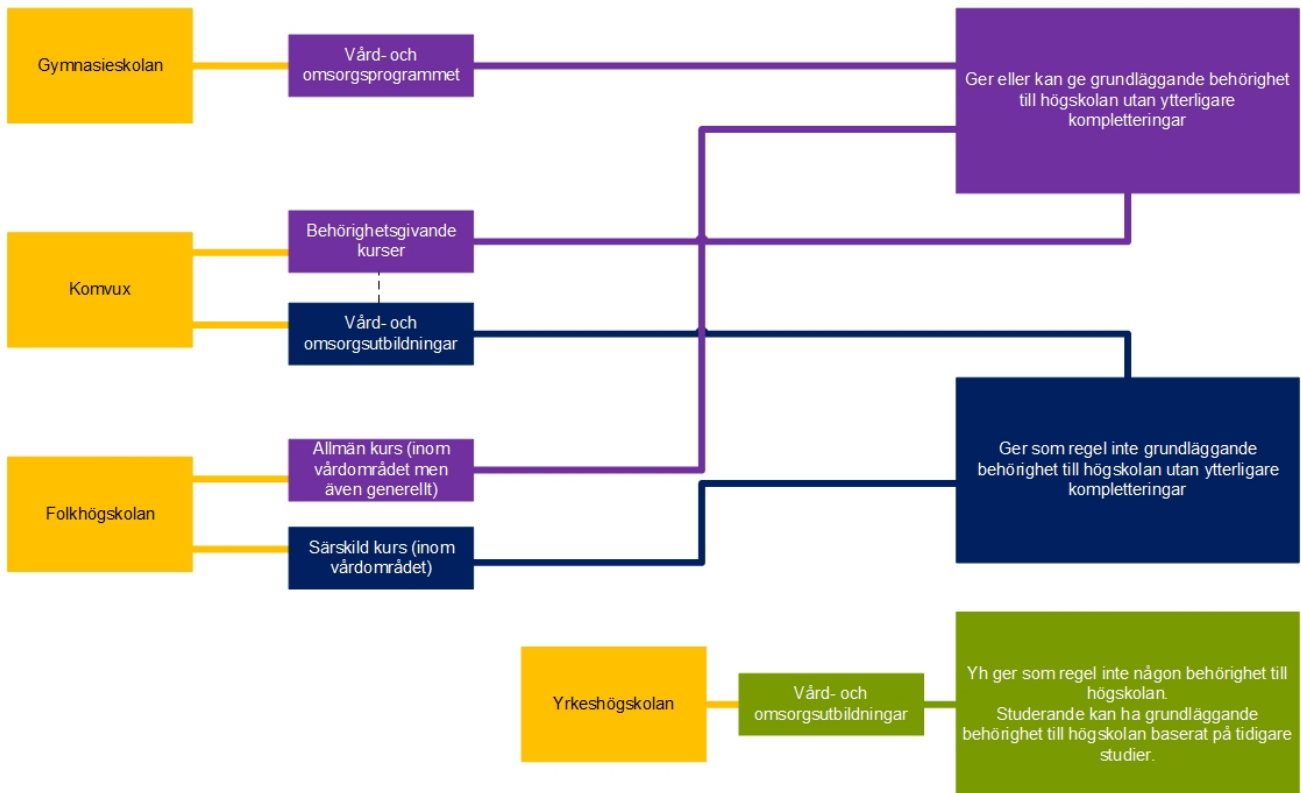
Gymnasieskolan

Vård- och omsorgsprogrammet

Ger eller kan ge grundläggande behörighet till högskolan utan ytterligare kompletteringar

Komvux

Behörighetsgivande kurser

Vård- och omsorgsutbildningar

Folkhögskolan

Allmän kurs (inom vårdområdet men även generellt)

Särskild kurs (inom vårdområdet)

Ger som regel inte grundläggande behörighet till högskolan utan ytterligare kompletteringar

Yrkeshögskolan

Vård- och omsorgsutbildningar

Yh ger som regel inte någon behörighet till högskolan.
Studerande kan ha grundläggande behörighet till högskolan baserat på tidigare studier.